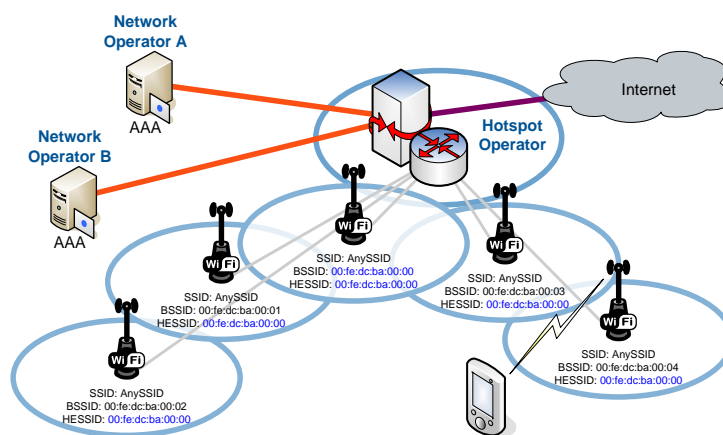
Network Operator A

AAA

Network Operator B

AAA

Internet

Hotspot Operator

Wi Fi

SSID: AnySSID
BSSID: 00:fe:dc:ba:00:00
HESSID: 00:fe:dc:ba:00:00

Wi Fi

SSID: AnySSID
BSSID: 00:fe:dc:ba:00:01
HESSID: 00:fe:dc:ba:00:00

Wi Fi

SSID: AnySSID
BSSID: 00:fe:dc:ba:00:03
HESSID: 00:fe:dc:ba:00:00

Wi Fi

SSID: AnySSID
BSSID: 00:fe:dc:ba:00:02
HESSID: 00:fe:dc:ba:00:00

Wi Fi

SSID: AnySSID
BSSID: 00:fe:dc:ba:00:04
HESSID: 00:fe:dc:ba:00:00